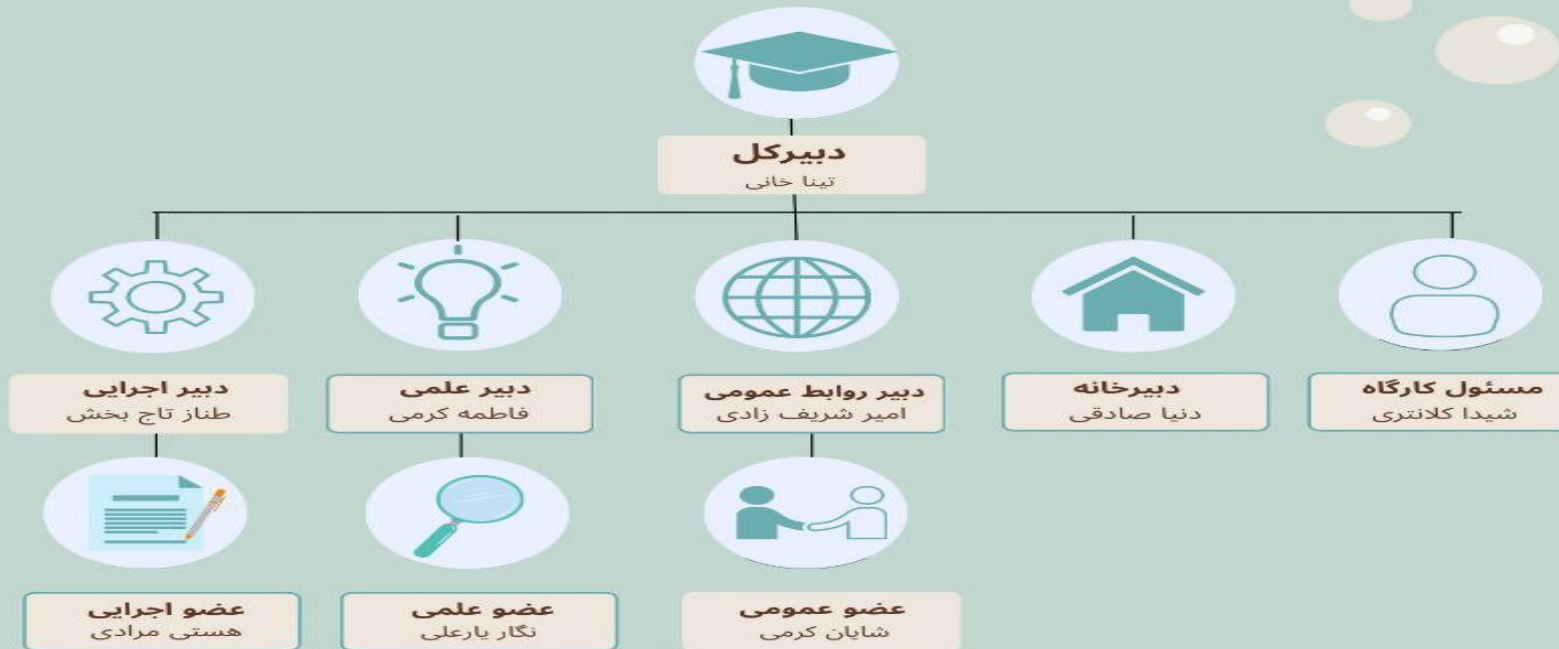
دبیرکل
تینا خانی

مسئول کارگاه
شیدا کلانتری

دبیرخانه
دنیا صادقی

دبیر روابط عمومی
امیر شریف زادی

دبیر علمی
فاطمه کرمی

دبیر اجرایی
طناز تاج بخش

عضو عمومی
شایان کرمی

عضو علمی
نگار یارعلی

عضو اجرایی
هستی مرادی